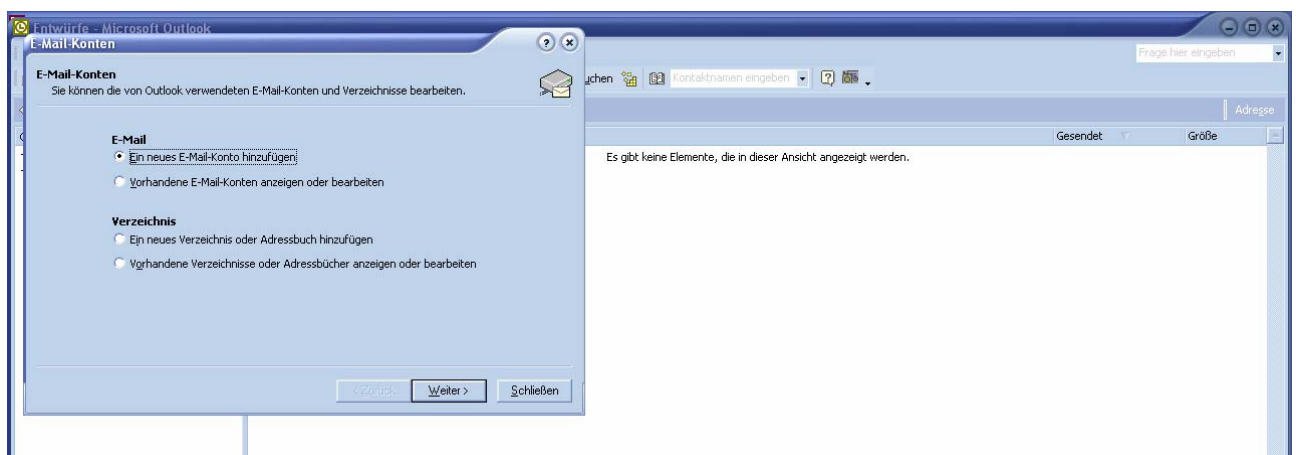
Entwürfe - Microsoft Outlook

E-Mail-Konten

E-Mail-Konten
Sie können die von Outlook verwendeten E-Mail-Konten und Verzeichnisse bearbeiten.

E-Mail
Ein neues E-Mail-Konto hinzufügen
Vorhandene E-Mail-Konten anzeigen oder bearbeiten

Verzeichnis
Ein neues Verzeichnis oder Adressbuch hinzufügen
Vorhandene Verzeichnisse oder Adressbücher anzeigen oder bearbeiten

< Zurück
Weiter >
Schließen

Frage hier eingeben
uchen
Kontaktnamen eingeben
Adresse
Gesendet
Größe
Es gibt keine Elemente, die in dieser Ansicht angezeigt werden.